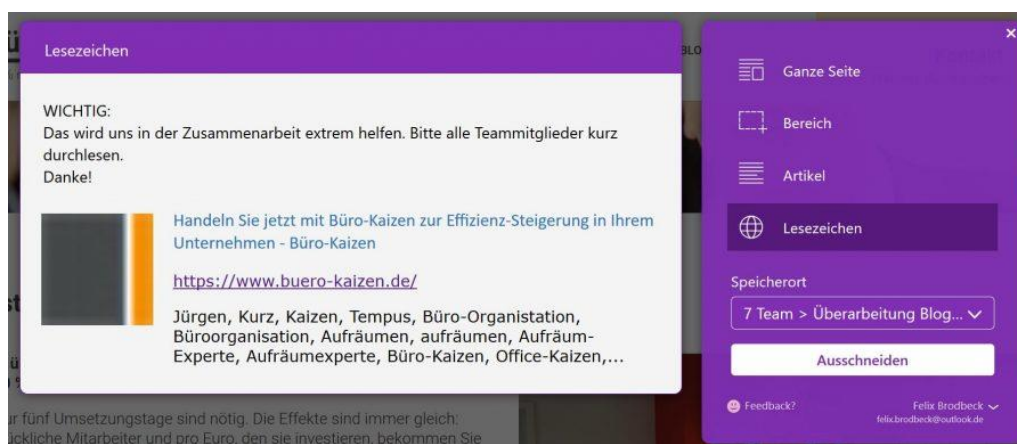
Lesezeichen

WICHTIG:
Das wird uns in der Zusammenarbeit extrem helfen. Bitte alle Teammitglieder kurz durchlesen.
Danke!

Handeln Sie jetzt mit Büro-Kaizen zur Effizienz-Steigerung in Ihrem Unternehmen - Büro-Kaizen

https://www.buero-kaizen.de/

Jürgen, Kurz, Kaizen, Tempus, Büro-Organistation, Büroorganisation, Aufräumen, aufräumen, Aufräum-Experte, Aufräumexperte, Büro-Kaizen, Office-Kaizen,...

Ganze Seite

Bereich

Artikel

Lesezeichen

Speicherort

7 Team > Überarbeitung Blog...

Ausschneiden

Feedback?

Felix Brodbeck
felix.brodbeck@outlook.de

ur fünf Umsetzungstage sind nötig. Die Effekte sind immer gleich:
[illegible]ckliche Mitarbeiter und pro Euro, den sie investieren, bekommen Sie